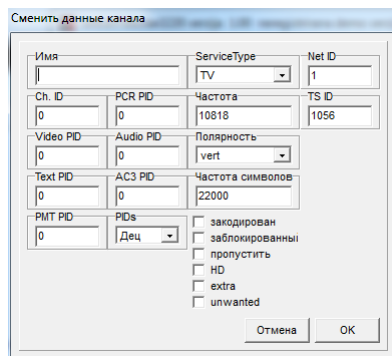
Сменить данные канала

Имя

ServiceType
TV

Net ID
1

Ch. ID
0

PCR PID
0

Частота
10818

TS ID
1056

Video PID
0

Audio PID
0

Полярность
vert

Text PID
0

AC3 PID
0

Частота символов
22000

PMT PID
0

PIDs
Дец

закодирован
заблокированны
пропустить
HD
extra
unwanted

Отмена
OK